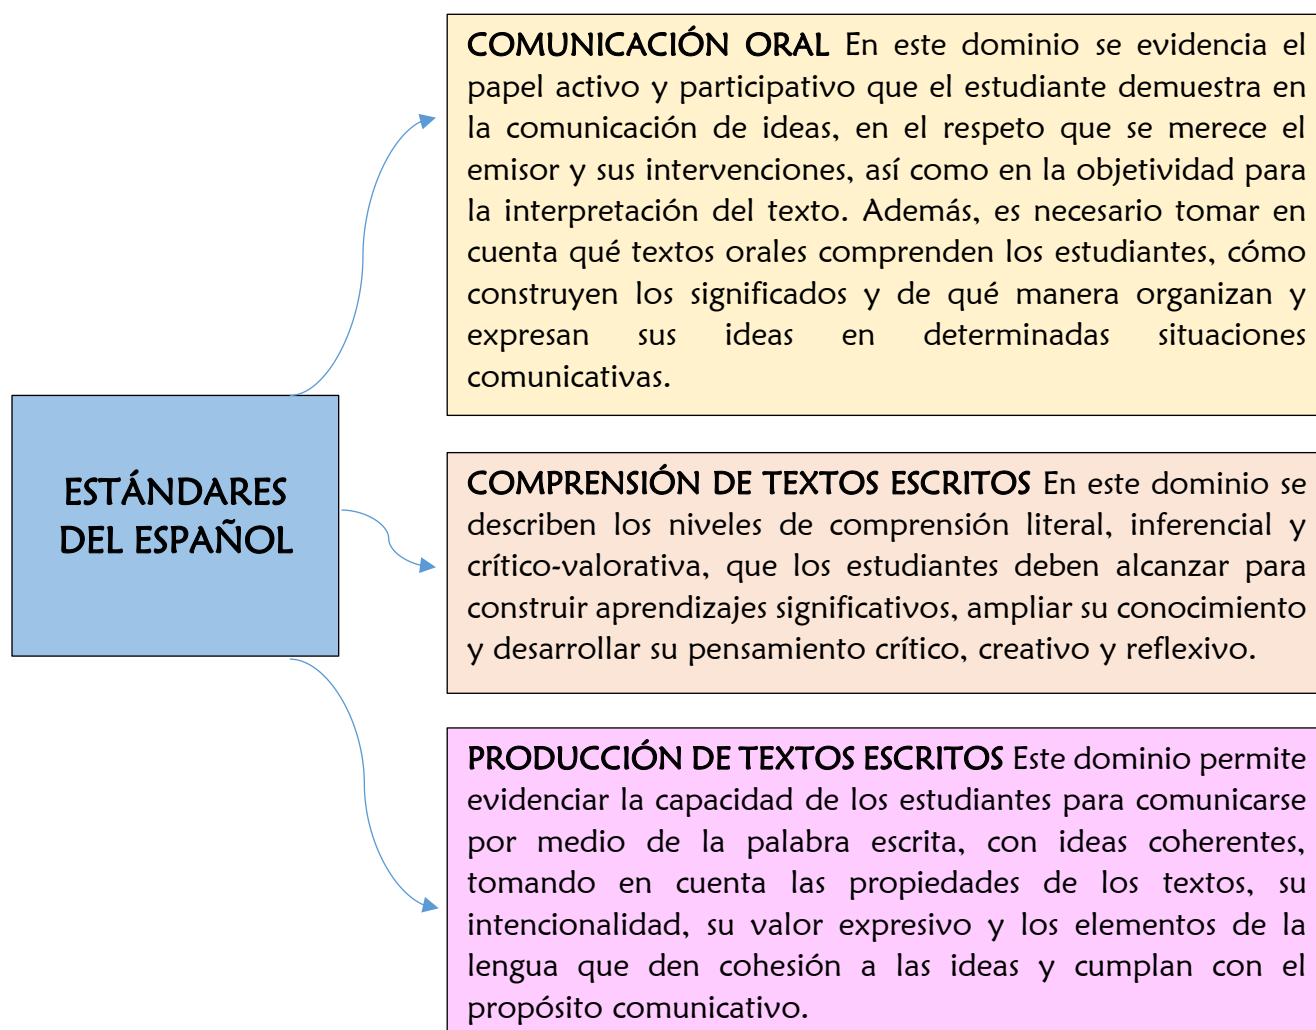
ESTÁNDARES DEL ESPAÑOL

COMUNICACIÓN ORAL En este dominio se evidencia el papel activo y participativo que el estudiante demuestra en la comunicación de ideas, en el respeto que se merece el emisor y sus intervenciones, así como en la objetividad para la interpretación del texto. Además, es necesario tomar en cuenta qué textos orales comprenden los estudiantes, cómo construyen los significados y de qué manera organizan y expresan sus ideas en determinadas situaciones comunicativas.

COMPRENSIÓN DE TEXTOS ESCRITOS En este dominio se describen los niveles de comprensión literal, inferencial y crítico-valorativa, que los estudiantes deben alcanzar para construir aprendizajes significativos, ampliar su conocimiento y desarrollar su pensamiento crítico, creativo y reflexivo.

PRODUCCIÓN DE TEXTOS ESCRITOS Este dominio permite evidenciar la capacidad de los estudiantes para comunicarse por medio de la palabra escrita, con ideas coherentes, tomando en cuenta las propiedades de los textos, su intencionalidad, su valor expresivo y los elementos de la lengua que den cohesión a las ideas y cumplan con el propósito comunicativo.